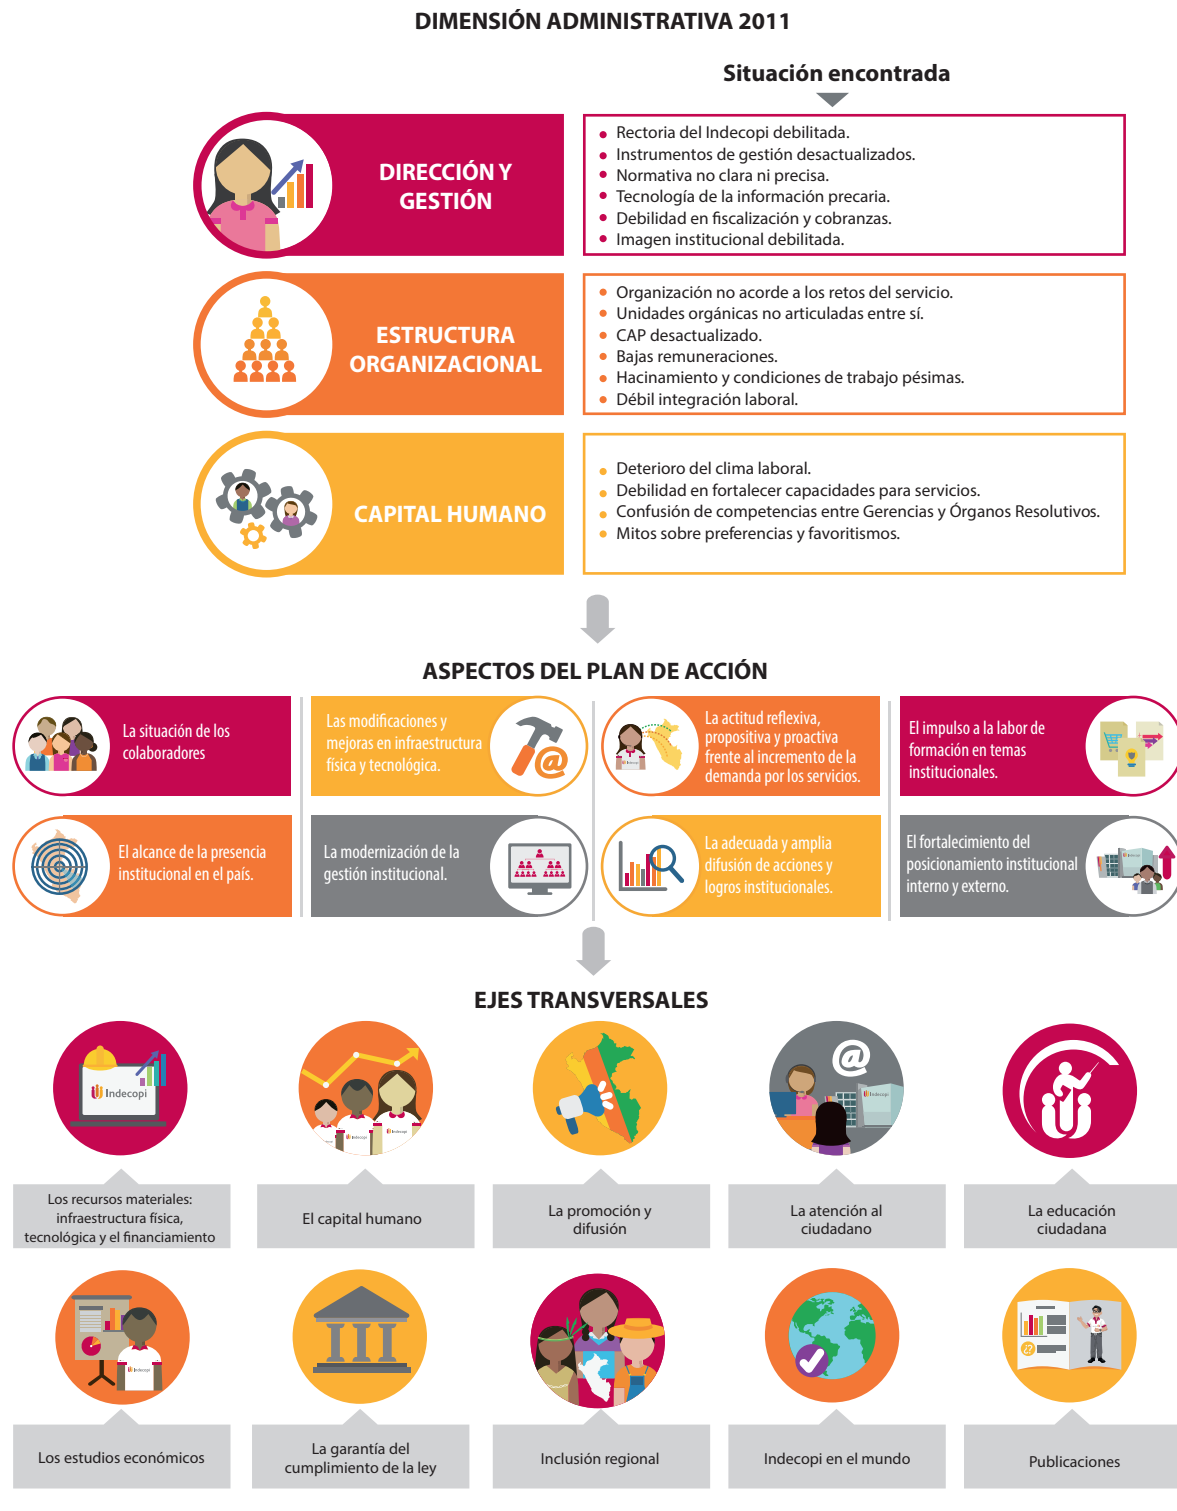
DIMENSIÓN ADMINISTRATIVA 2011

Situación encontrada

DIRECCIÓN Y GESTIÓN

- Rectoria del Indecopi debilitada.
- Instrumentos de gestión desactualizados.
- Normativa no clara ni precisa.
- Tecnología de la información precaria.
- Debilidad en fiscalización y cobranzas.
- Imagen institucional debilitada.

ESTRUCTURA ORGANIZACIONAL

- Organización no acorde a los retos del servicio.
- Unidades orgánicas no articuladas entre sí.
- CAP desactualizado.
- Bajas remuneraciones.
- Hacinamiento y condiciones de trabajo pésimas.
- Débil integración laboral.

CAPITAL HUMANO

- Deterioro del clima laboral.
- Debilidad en fortalecer capacidades para servicios.
- Confusión de competencias entre Gerencias y Órganos Resolutivos.
- Mitos sobre preferencias y favoritismos.

ASPECTOS DEL PLAN DE ACCIÓN

La situación de los colaboradores

Las modificaciones y mejoras en infraestructura física y tecnológica.

La actitud reflexiva, propositiva y proactiva frente al incremento de la demanda por los servicios.

El impulso a la labor de formación en temas institucionales.

El alcance de la presencia institucional en el país.

La modernización de la gestión institucional.

La adecuada y amplia difusión de acciones y logros institucionales.

El fortalecimiento del posicionamiento institucional interno y externo.

EJES TRANSVERSALES

Indecopi

Los recursos materiales: infraestructura física, tecnológica y el financiamiento

El capital humano

La promoción y difusión

La atención al ciudadano

La educación ciudadana

Los estudios económicos

La garantía del cumplimiento de la ley

Inclusión regional

Indecopi en el mundo

Publicaciones